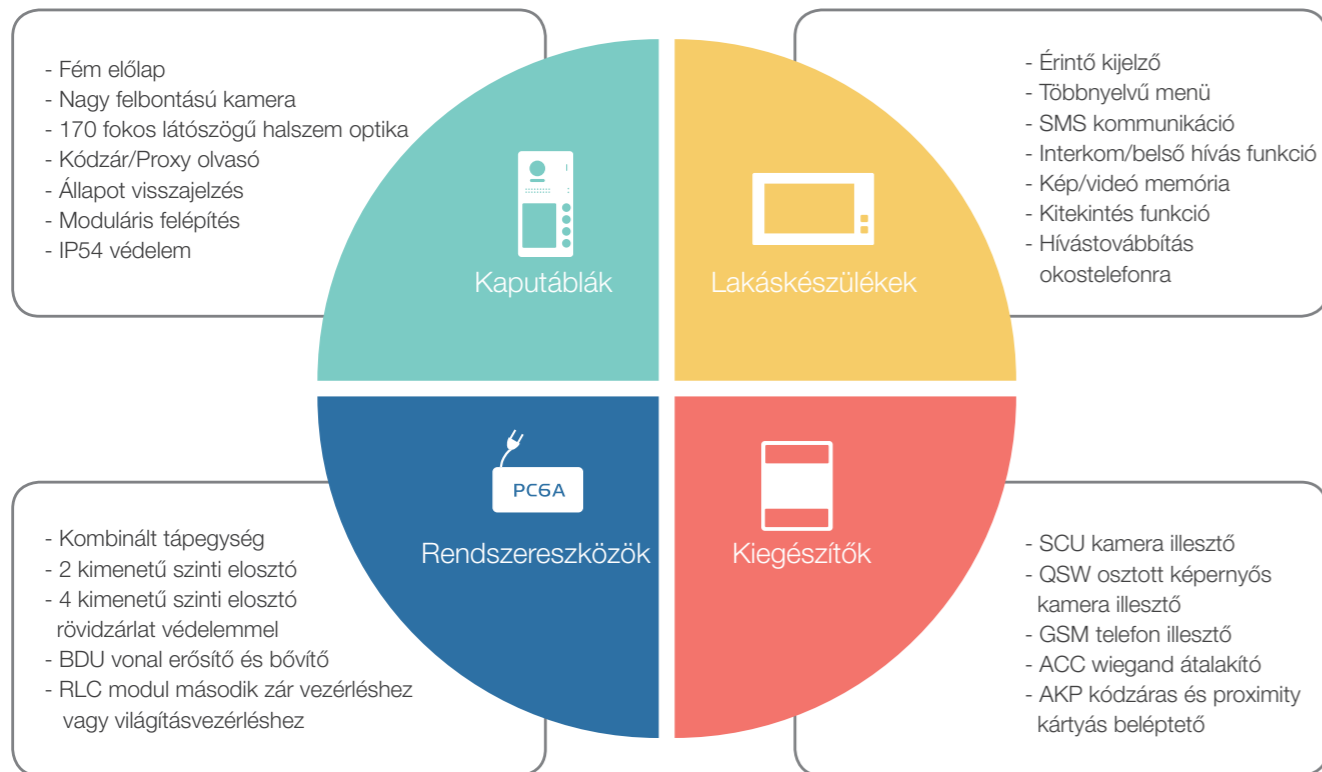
- Fém előlap
- Nagy felbontású kamera
- 170 fokos látószögű halszem optika
- Kódzár/Proxy olvasó
- Állapot visszajelzés
- Moduláris felépítés
- IP54 védelem

Kaputáblák

- Érintő kijelző
- Többnyelvű menü
- SMS kommunikáció
- Interkom/belső hívás funkció
- Kép/videó memória
- Kitekintés funkció
- Hívástovábbítás okostelefonra

Lakáskészülékek

PC6A

Rendszereszközök

- Kombinált tápegység
- 2 kimenetű szinti elosztó
- 4 kimenetű szinti elosztó rövidzárlat védelemmel
- BDU vonal erősítő és bővítő
- RLC modul második zár vezérléshez vagy világításvezérléshez

Kiegészítők

- SCU kamera illesztő
- QSW osztott képernyős kamera illesztő
- GSM telefon illesztő
- ACC wiegand átalakító
- AKP kódzáras és proximity kártyás beléptető